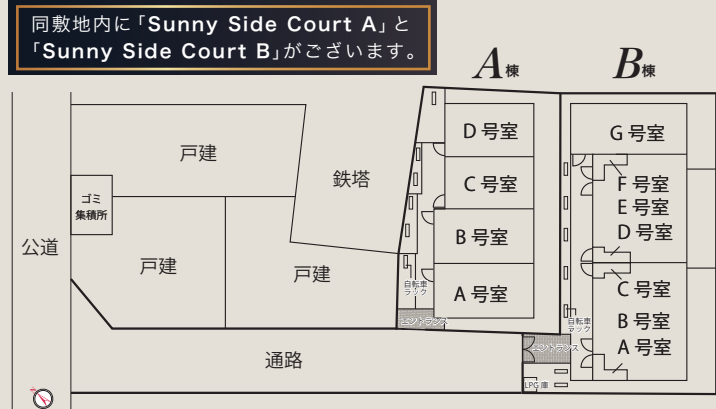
同敷地内に「Sunny Side Court A」と「Sunny Side Court B」がございます。

A棟

B棟

戸建

鉄塔

ゴミ集積所

公道

戸建

戸建

D 号室

C 号室

B 号室

A 号室

自転車ラック

エントランス

G 号室

F 号室

E 号室

D 号室

C 号室

B 号室

A 号室

自転車ラック

エントランス

通路

LPG庫